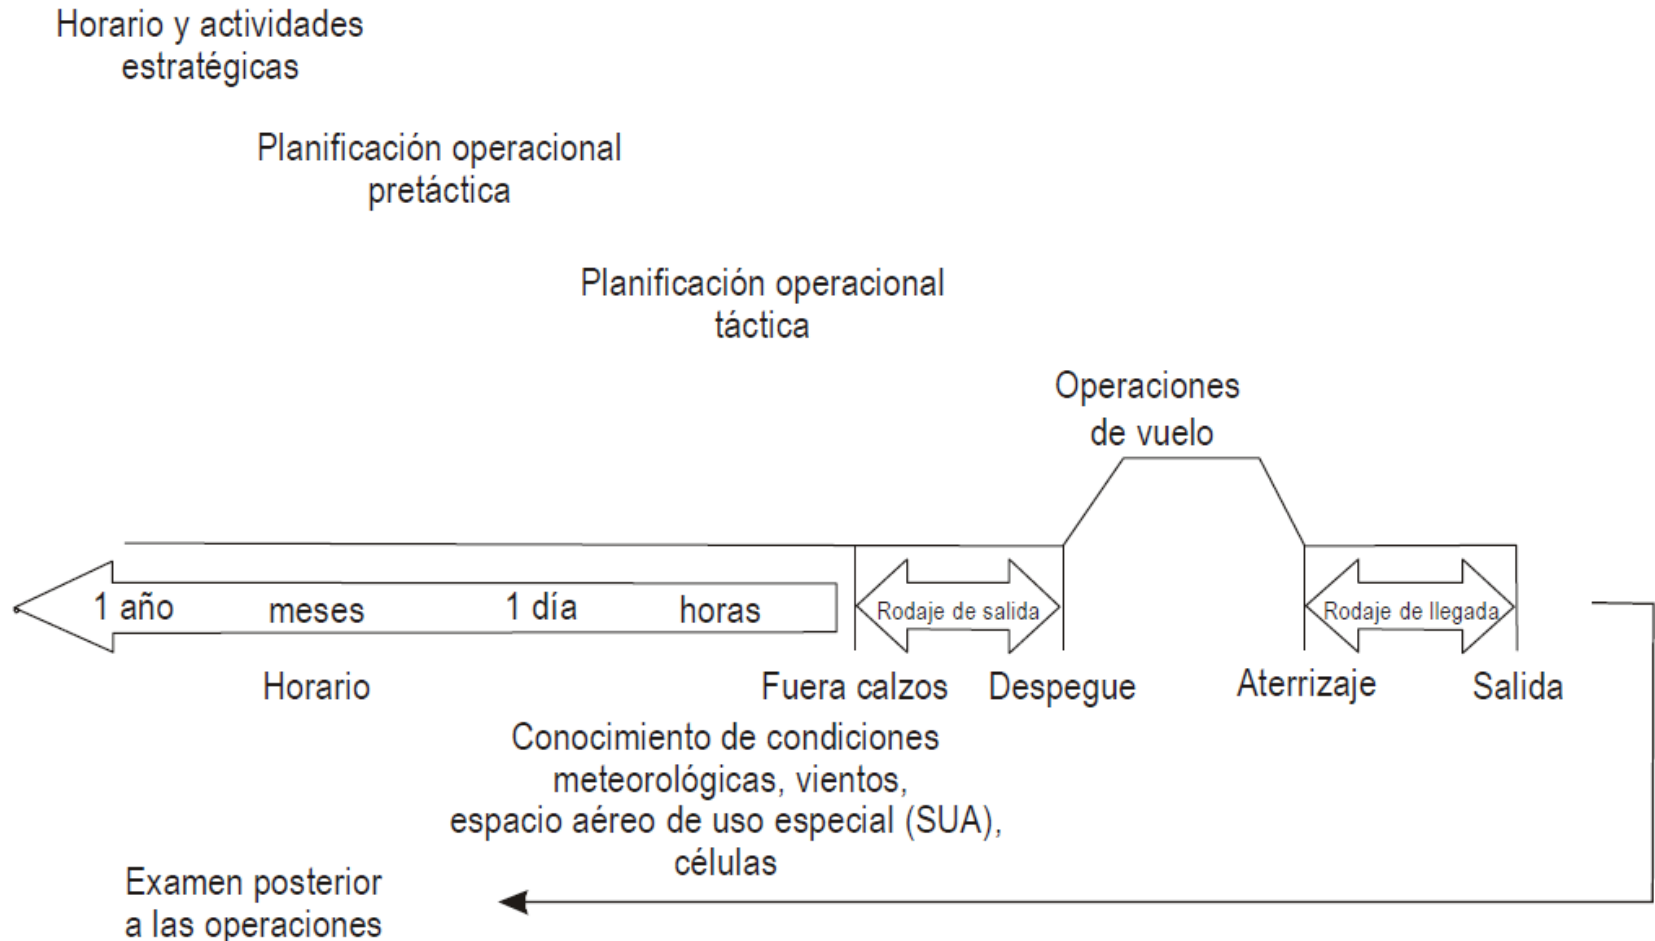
Horario y actividades estratégicas

Planificación operacional pretáctica

Planificación operacional táctica

Operaciones de vuelo

1 año meses 1 día horas

Rodaje de salida

Rodaje de llegada

Horario

Fuera calzos

Despegue

Aterrizaje

Salida

Conocimiento de condiciones meteorológicas, vientos, espacio aéreo de uso especial (SUA), células

Examen posterior a las operaciones